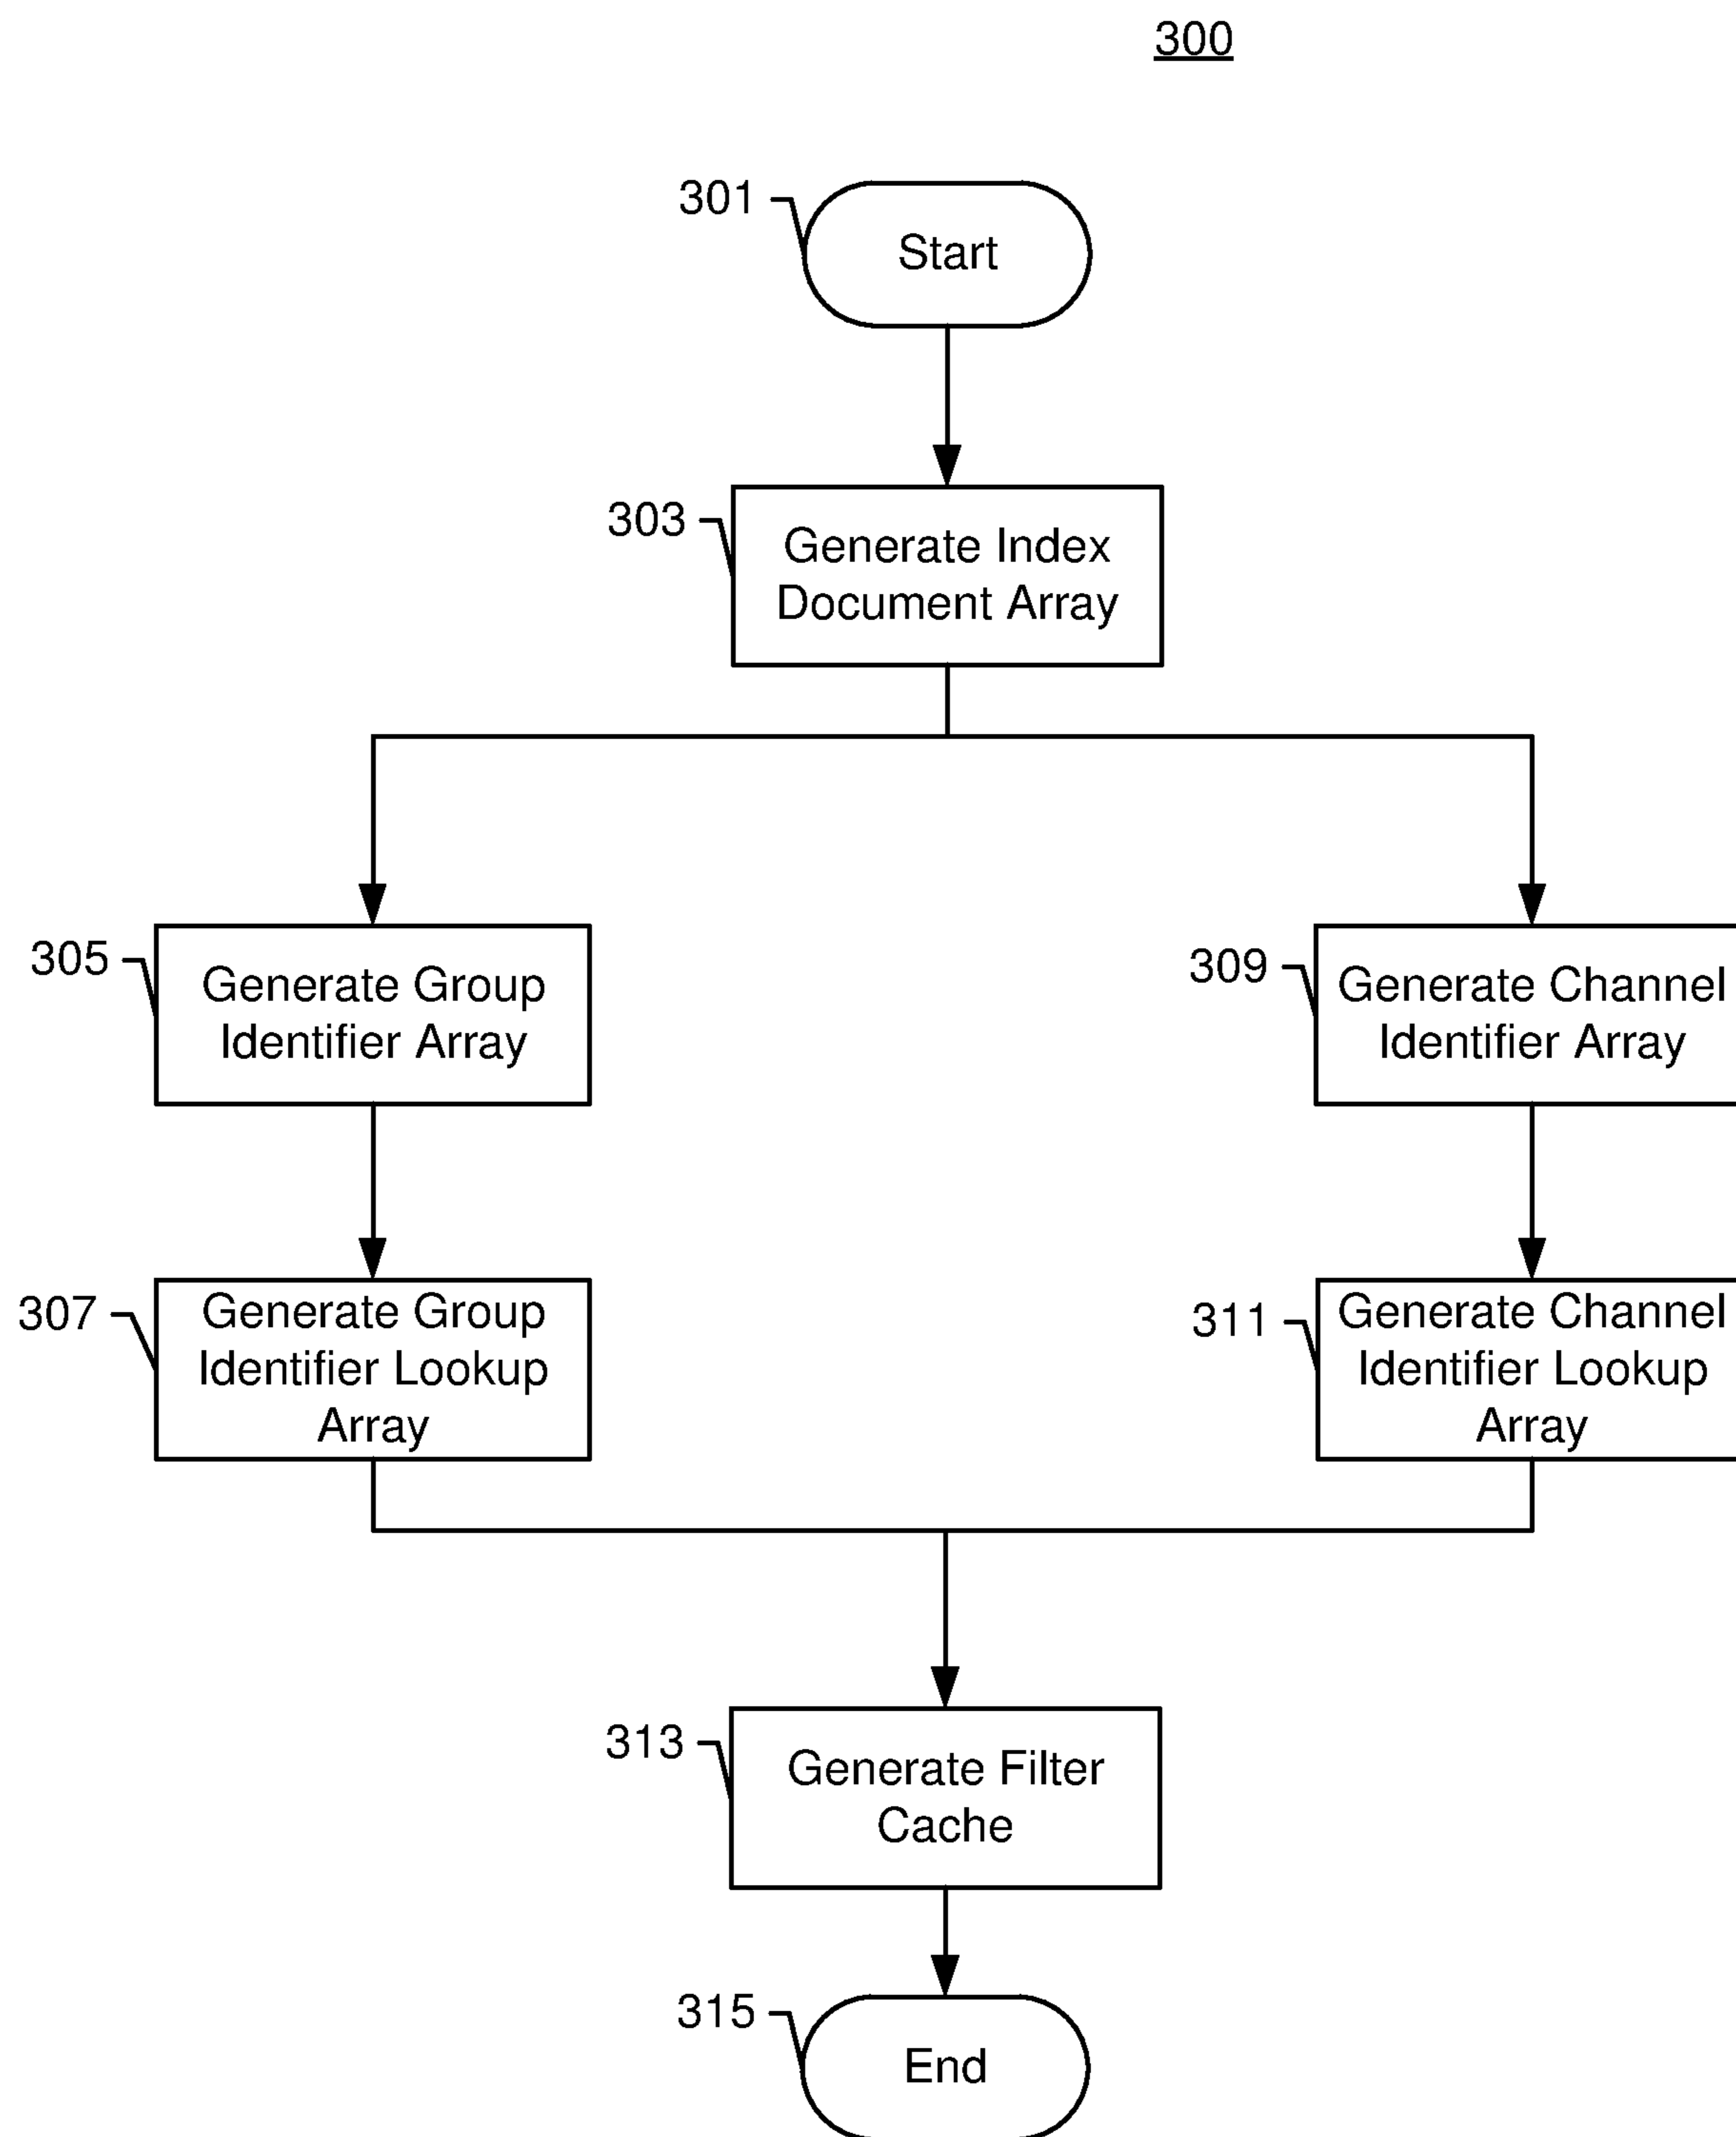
300

301

Start

303

Generate Index Document Array

305

Generate Group Identifier Array

309

Generate Channel Identifier Array

307

Generate Group Identifier Lookup Array

311

Generate Channel Identifier Lookup Array

313

Generate Filter Cache

315

End